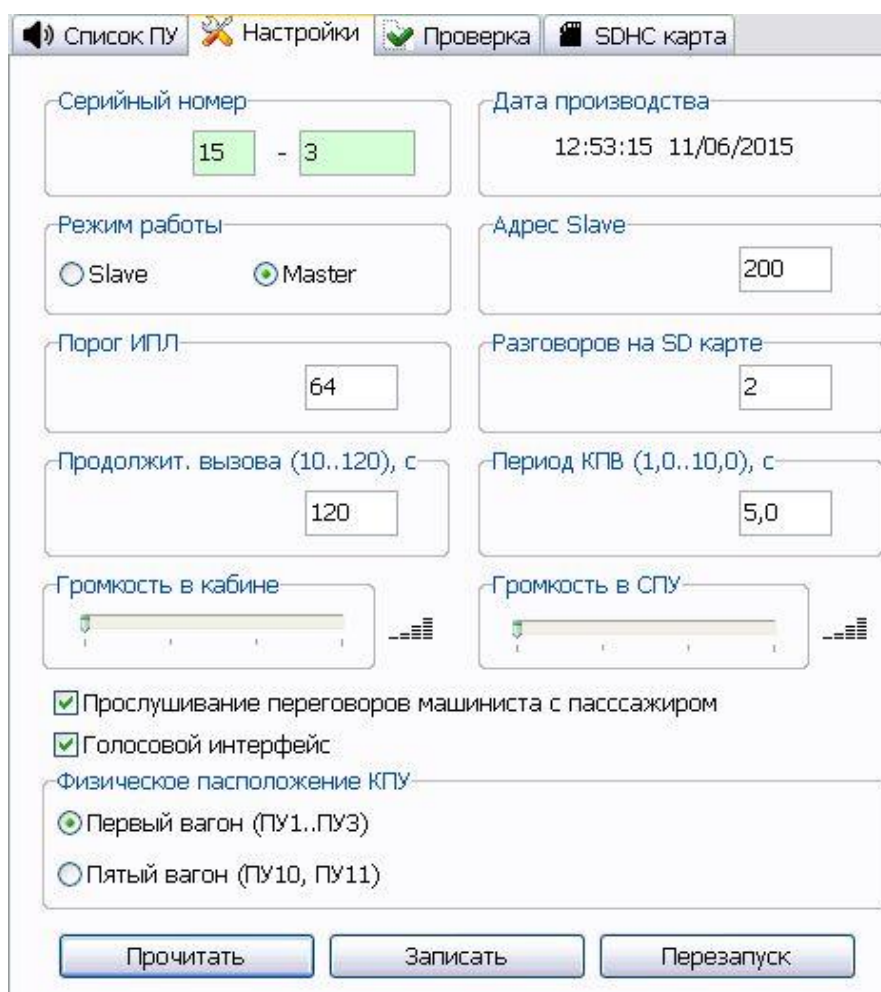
Список ПУ | Настройки | Проверка | SDHC карта

Серийный номер
15 - 3

Дата производства
12:53:15 11/06/2015

Режим работы
Slave Master

Адрес Slave
200

Порог ИПЛ
64

Разговоров на SD карте
2

Продолжит. вызова (10..120), с
120

Период КПВ (1,0..10,0), с
5,0

Громкость в кабине

Громкость в СПУ

Прослушивание переговоров машиниста с пасссажиром

Голосовой интерфейс

Физическое пасположение КПУ
Первый вагон (ПУ1..ПУ3)
Пятый вагон (ПУ10, ПУ11)

Прочитать | Записать | Перезапуск